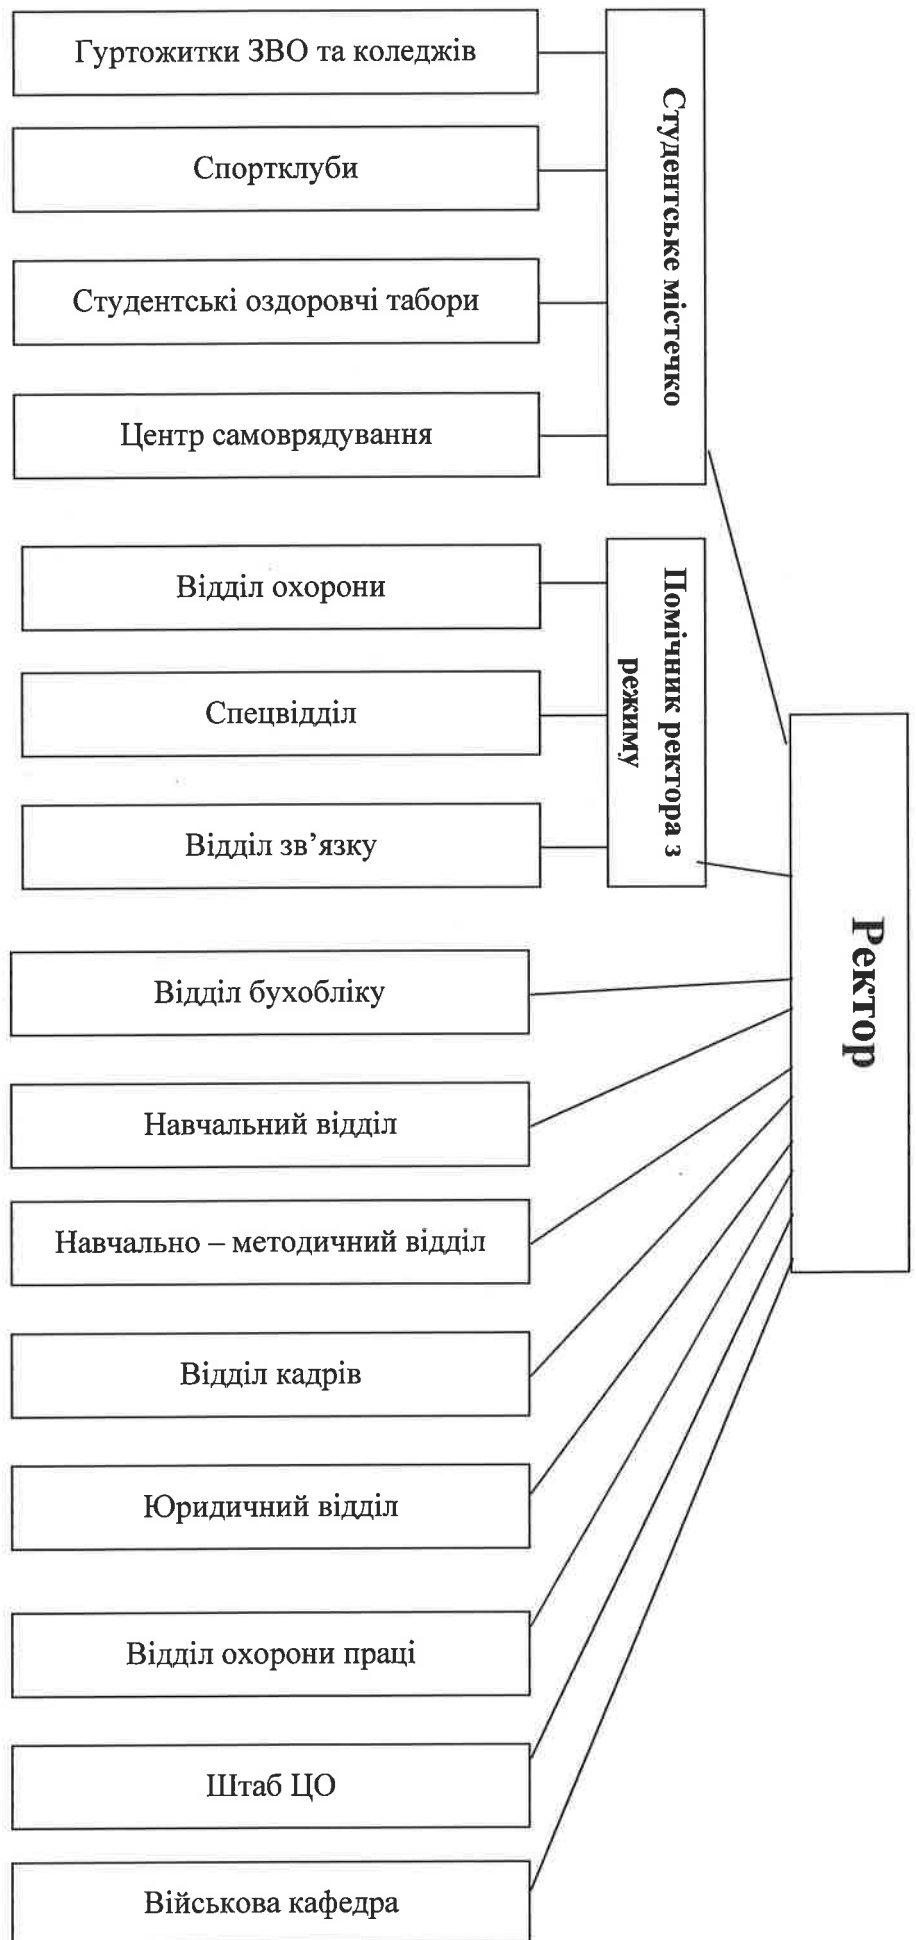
Гуртожитки ЗВО та коледжів

Спортклуби

Студентські оздоровчі табори

Центр самоврядування

Студентське містечко

Відділ охорони

Спецвідділ

Відділ зв'язку

Помічник ректора з режиму

Ректор

Відділ бухобліку

Навчальний відділ

Навчально – методичний відділ

Відділ кадрів

Юридичний відділ

Відділ охорони праці

Штаб ЦО

Військова кафедра